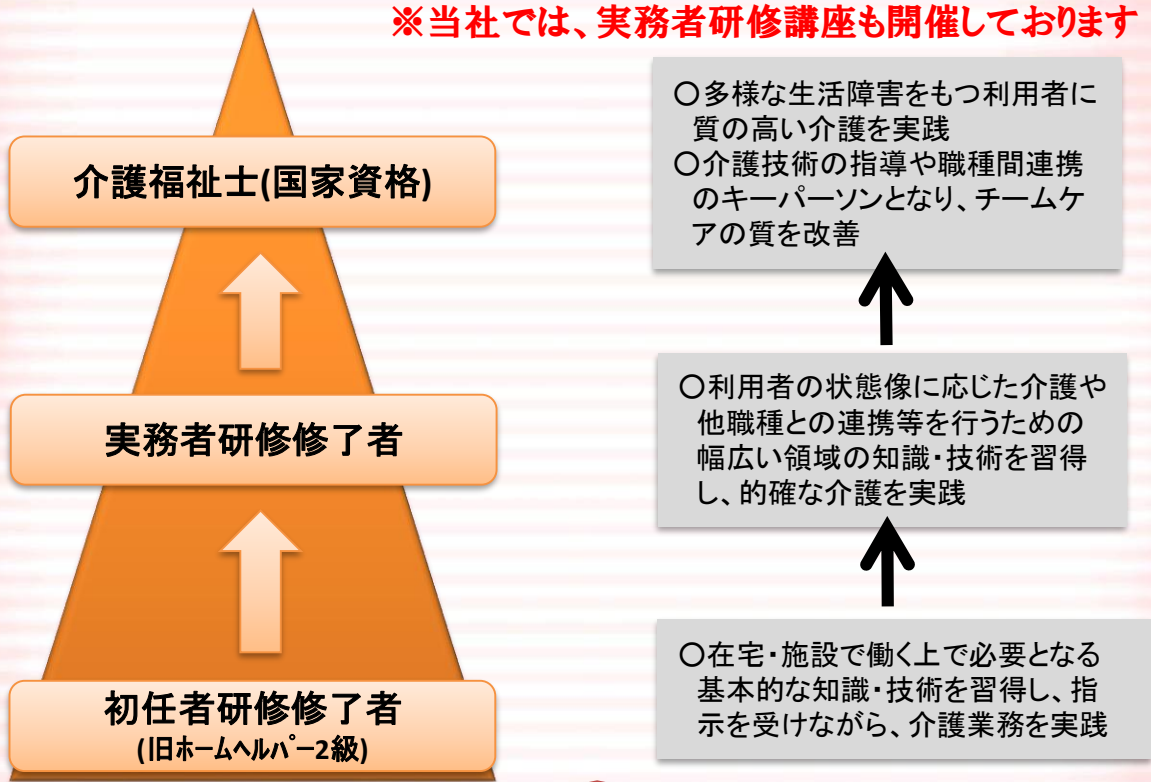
※当社では、実務者研修講座も開催しております

介護福祉士(国家資格)

実務者研修修了者

初任者研修修了者
(旧ホームヘルパー2級)

○多様な生活障害をもつ利用者に質の高い介護を実践
○介護技術の指導や職種間連携のキーパーソンとなり、チームケアの質を改善

○利用者の状態像に応じた介護や他職種との連携等を行うための幅広い領域の知識・技術を習得し、的確な介護を実践

○在宅・施設で働く上で必要となる基本的な知識・技術を習得し、指示を受けながら、介護業務を実践